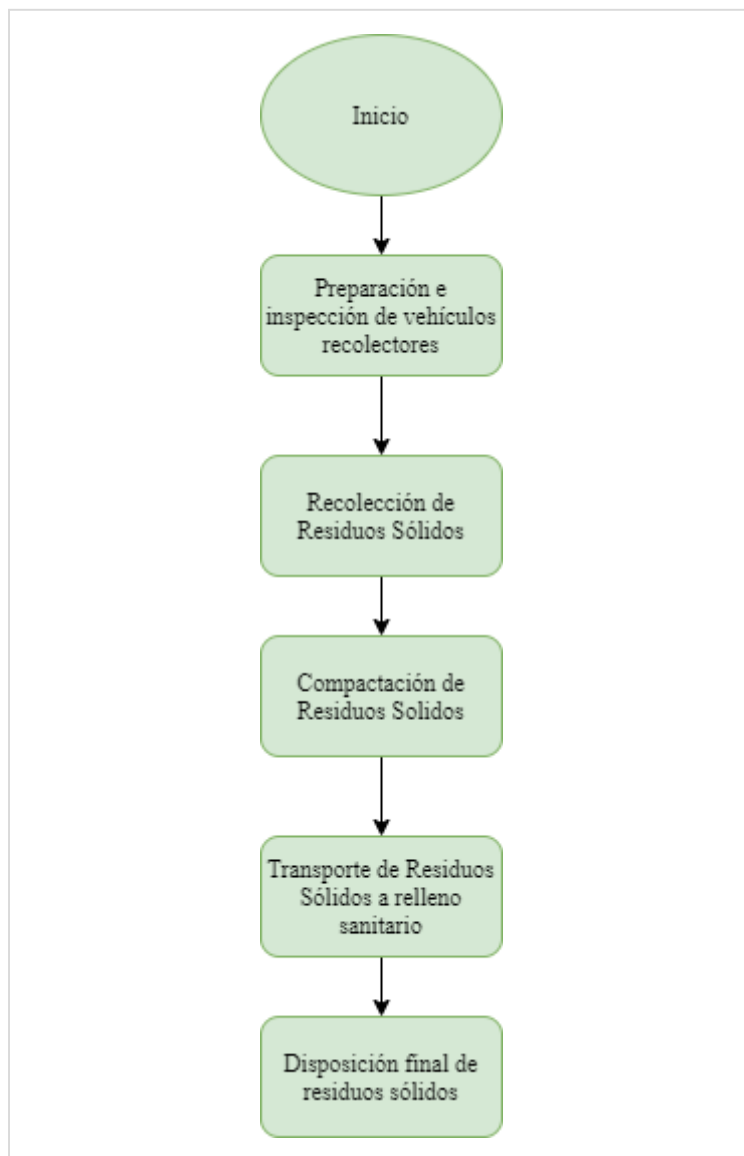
Inicio

Preparación e inspección de vehículos recolectores

Recolección de Residuos Sólidos

Compactación de Residuos Solidos

Transporte de Residuos Sólidos a relleno sanitario

Disposición final de residuos sólidos